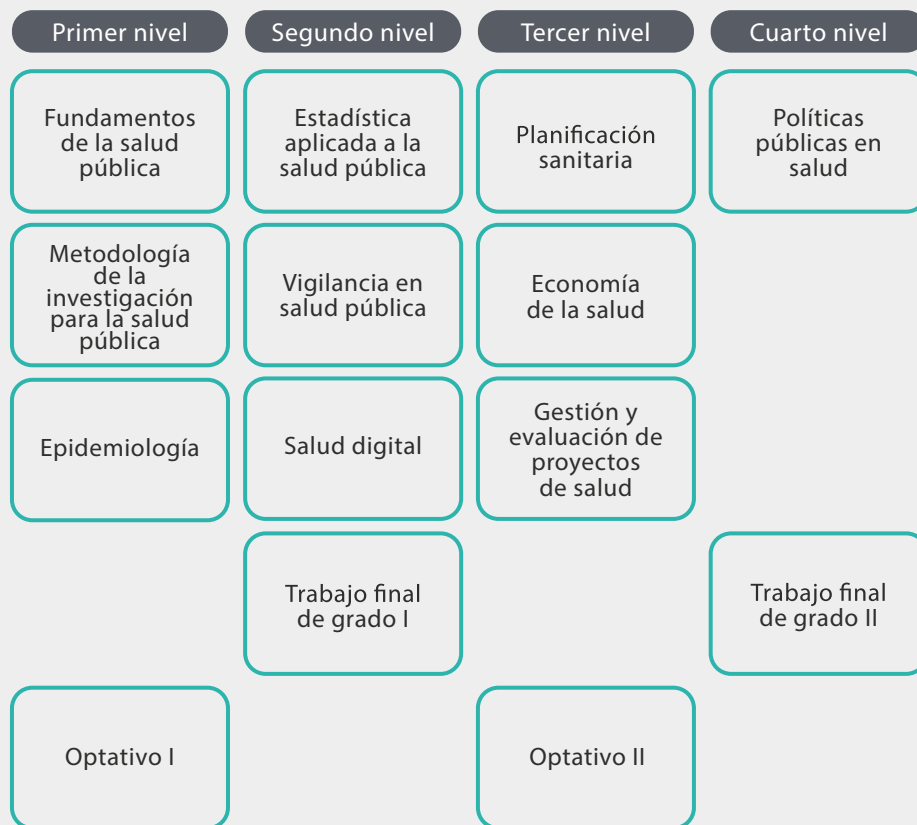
| Primer nivel | Segundo nivel | Tercer nivel | Cuarto nivel |
|---|---|---|---|
| Fundamentos de la salud pública | Estadística aplicada a la salud pública | Planificación sanitaria | Políticas públicas en salud |
| Metodología de la investigación para la salud pública | Vigilancia en salud pública | Economía de la salud | |
| Epidemiología | Salud digital | Gestión y evaluación de proyectos de salud | |
| | Trabajo final de grado I | | Trabajo final de grado II |
| Optativo I | | Optativo II | |